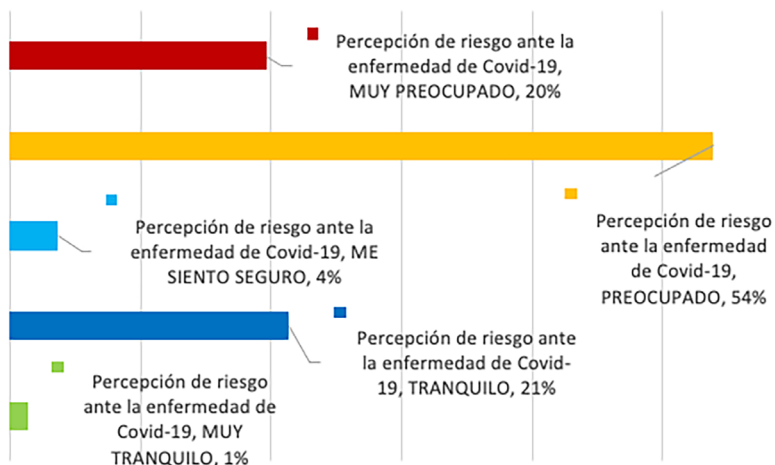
Percepción de riesgo ante la enfermedad de Covid-19, MUY PREOCUPADO, 20%

Percepción de riesgo ante la enfermedad de Covid-19, PREOCUPADO, 54%

Percepción de riesgo ante la enfermedad de Covid-19, ME SIENTO SEGURO, 4%

Percepción de riesgo ante la enfermedad de Covid-19, TRANQUILO, 21%

Percepción de riesgo ante la enfermedad de Covid-19, MUY TRANQUILO, 1%